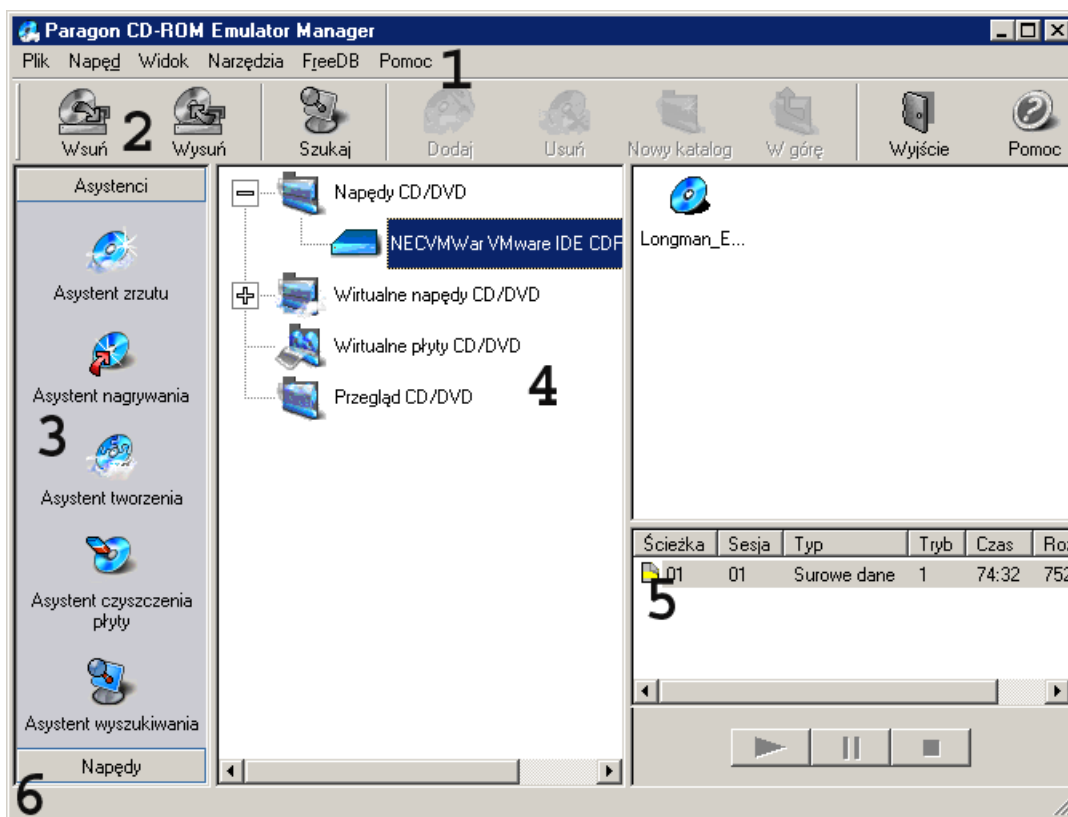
Paragon CD-ROM Emulator Manager

Plik Napęd Widok Narzędzia FreeDB Pomoc 1

Wsuń 2 Wysuń Szukaj Dodaj Usuń Nowy katalog W górę Wyjście Pomoc

Asystenci

Asystent zrzutu

Asystent nagrywania

3

Asystent tworzenia

Asystent czyszczenia płyty

Asystent wyszukiwania

Napędy

6

Napędy CD/DVD

NECVMWar VMware IDE CDF

Wirtualne napędy CD/DVD

Wirtualne płyty CD/DVD

Przegląd CD/DVD

4

Longman_E...

| Ścieżka | Sesja | Typ | Tryb | Czas | Ro |
|---|---|---|---|---|---|
| 01 | 01 | Surowe dane | 1 | 74:32 | 752 |

5